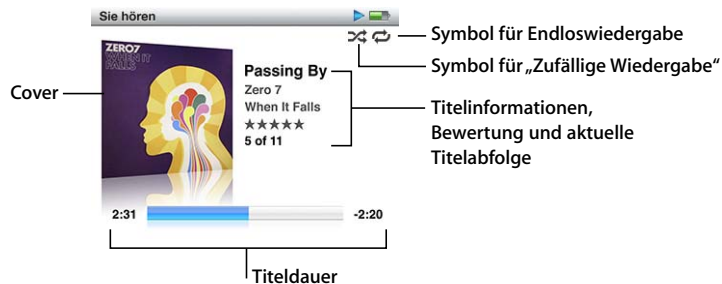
Sie hören

ZERO7
WHEN IT FALLS

Passing By
Zero 7
When It Falls
★★★★★
5 of 11

2:31
-2:20

Symbol für Endloswiedergabe

Symbol für „Zufällige Wiedergabe“

Cover

Titelinformationen, Bewertung und aktuelle Titelabfolge

Titeldauer